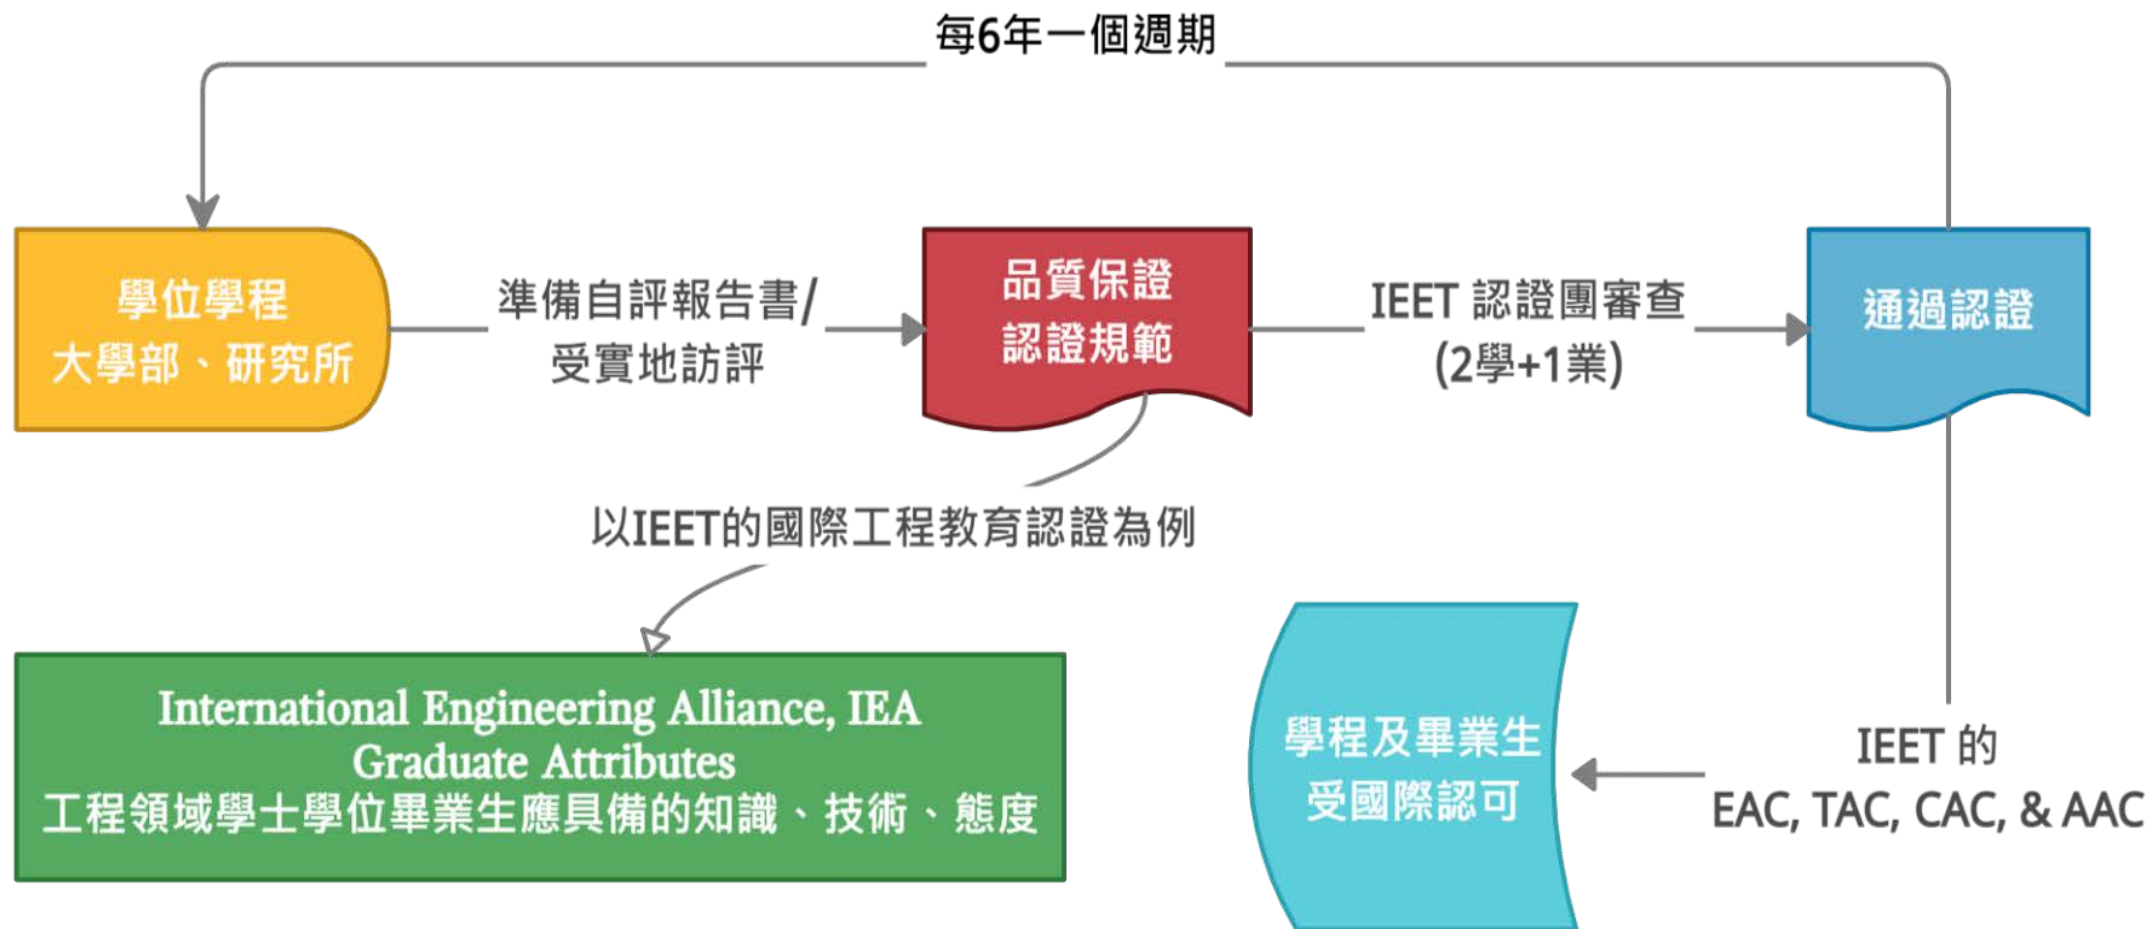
每6年一個週期

學位學程
大學部、研究所

準備自評報告書/
受實地訪評

品質保證
認證規範

IEET 認證團審查
(2學+1業)

通過認證

以IEET的國際工程教育認證為例

International Engineering Alliance, IEA
Graduate Attributes
工程領域學士學位畢業生應具備的知識、技術、態度

學程及畢業生
受國際認可

IEET 的
EAC, TAC, CAC, & AAC